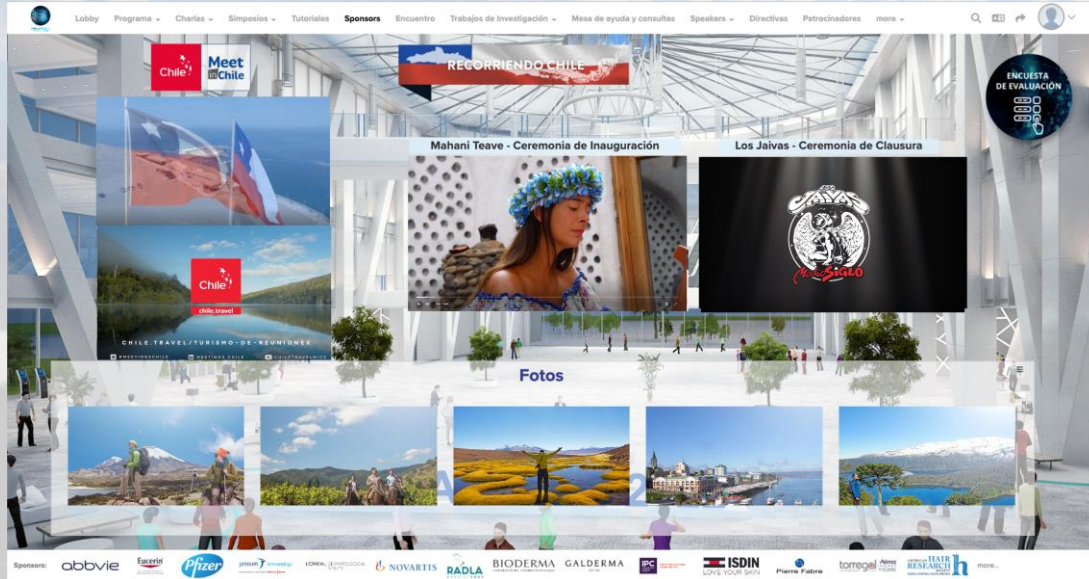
Lobby Programa Charlas Simposios Tutoriales Sponsors Encuentro Trabajos de Investigación Mesa de ayuda y consultas Speakers Directivas Patrocinadores more

Chile Meet in Chile

RECORRIENDO CHILE

ENCUESTA DE EVALUACIÓN

Mahani Teave - Ceremonia de Inauguración

Los Jaivas - Ceremonia de Clausura

Chile chile.travel

CHILE.TRAVEL/TURISMO-DE-REUNIONES

Los Jaivas Medio Siglo

Fotos

Sponsors: abbvie Eucerin Pfizer LOREAL NOVARTIS RADLA BIODERMA GALDERMA ISDIN LOVE YOUR SKIN Pierre Fabre torregel HAIR RESEARCH more...